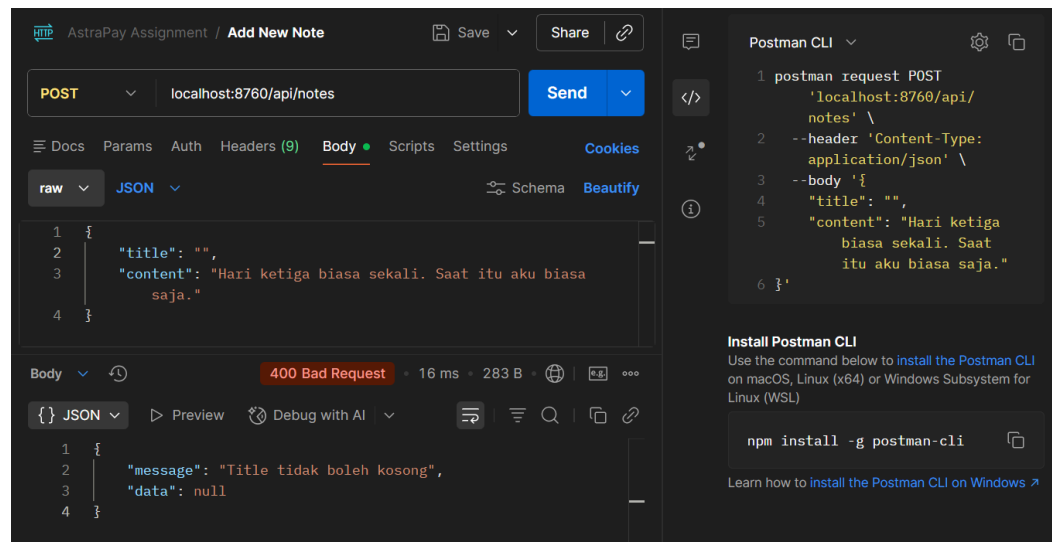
HTTP AstraPay Assignment / Add New Note

Save

Share

POST

localhost:8760/api/notes

Send

Docs Params Auth Headers (9) Body Scripts Settings

Cookies

raw JSON

Schema Beautify

1 {
2 "title": "",
3 "content": "Hari ketiga biasa sekali. Saat itu aku biasa saja."
4 }

Body

400 Bad Request 16 ms 283 B

{ } JSON Preview Debug with AI

1 {
2 "message": "Title tidak boleh kosong",
3 "data": null
4 }

Postman CLI

1 postman request POST 'localhost:8760/api/notes' \
2 --header 'Content-Type: application/json' \
3 --body '{
4 "title": "",
5 "content": "Hari ketiga biasa sekali. Saat itu aku biasa saja."
6 }'

Install Postman CLI

Use the command below to install the Postman CLI on macOS, Linux (x64) or Windows Subsystem for Linux (WSL)

npm install -g postman-cli

Learn how to install the Postman CLI on Windows ↗